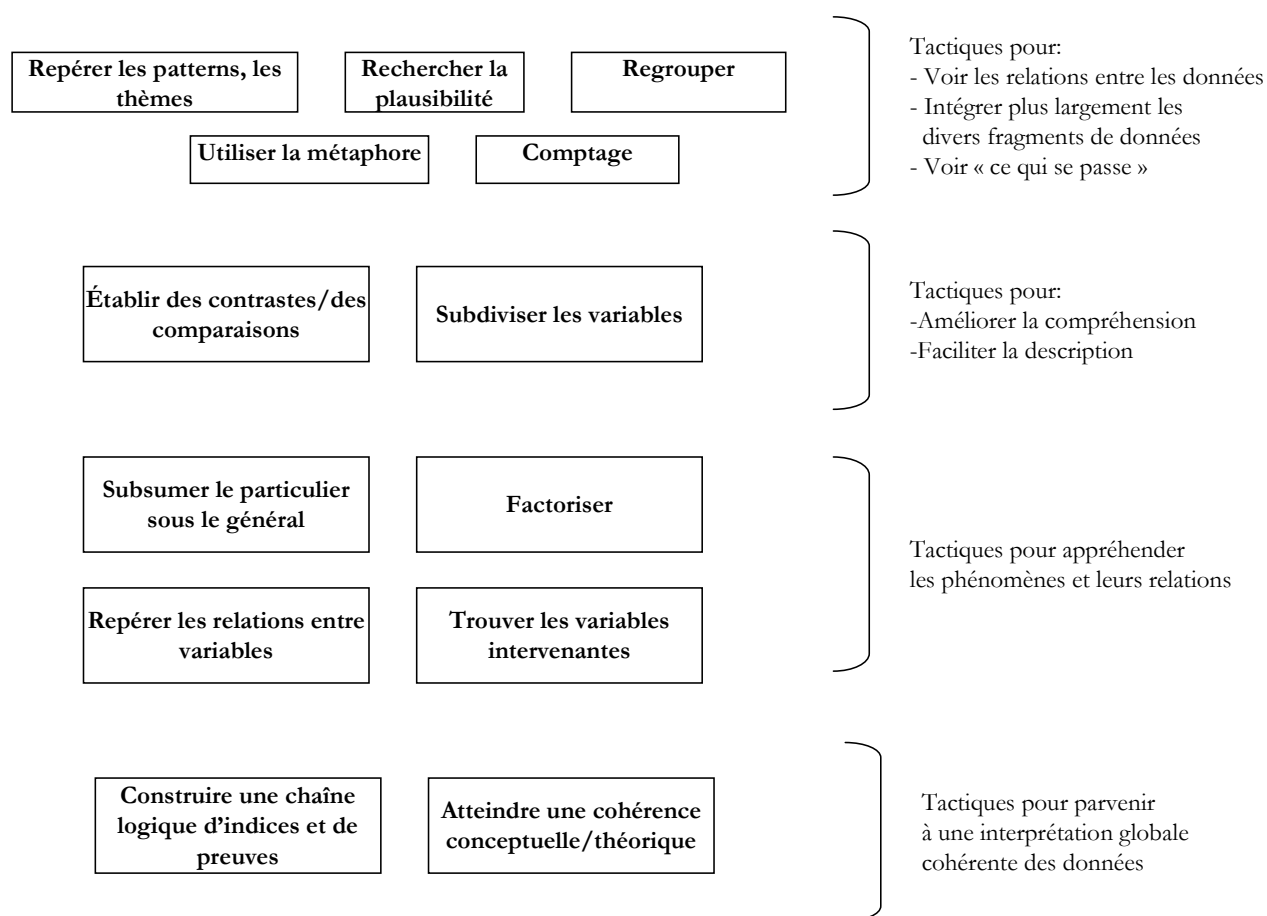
Repérer les patterns, les thèmes

Rechercher la plausibilité

Regrouper

Utiliser la métaphore

Comptage

Tactiques pour:
- Voir les relations entre les données
- Intégrer plus largement les divers fragments de données
- Voir « ce qui se passe »

Établir des contrastes/des comparaisons

Subdiviser les variables

Tactiques pour:
-Améliorer la compréhension
-Faciliter la description

Subsumer le particulier sous le général

Factoriser

Repérer les relations entre variables

Trouver les variables intervenantes

Tactiques pour appréhender les phénomènes et leurs relations

Construire une chaîne logique d'indices et de preuves

Atteindre une cohérence conceptuelle/théorique

Tactiques pour parvenir à une interprétation globale cohérente des données